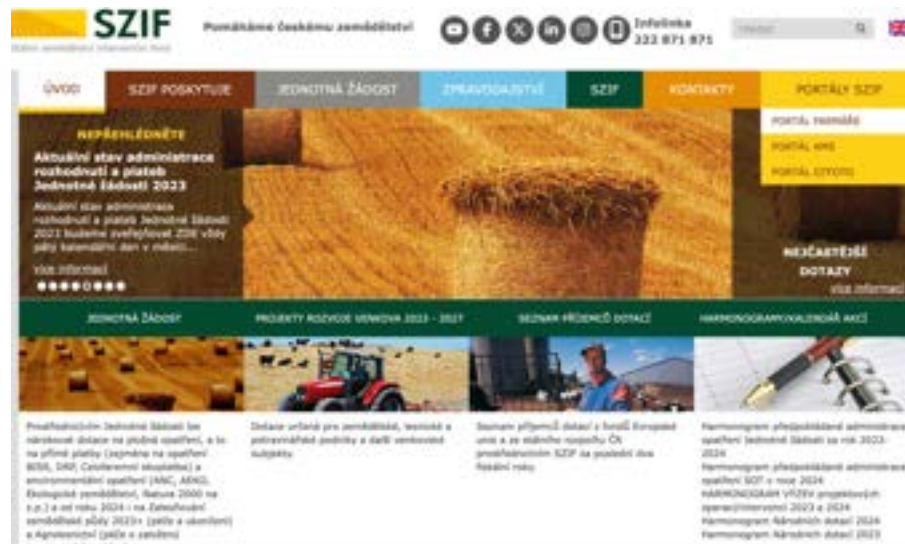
SZIF

Státní zemědělský intervenční fond

Pomáháme českému zemědělství

Infolinka
222 871 871

Hledat

ÚVOD

SZIF POSKYTUJE

JEDNOTNÁ ŽÁDOST

ZPRAVODAJSTVÍ

SZIF

KONTAKTY

PORTÁLY SZIF

PORTÁL FARMÁŘE

PORTÁL AMS

PORTÁL CITIZEN

NEPŘEHLÉDNĚTE

Aktuální stav administrace rozhodnutí a plateb Jednotné žádosti 2023

Aktuální stav administrace rozhodnutí a plateb Jednotné žádosti 2023 budeme zveřejňovat ZDE vždy páty kalendářní den v měsíci...

více informací

NEJČASTĚJŠÍ DOTAZY

více informací

JEDNOTNÁ ŽÁDOST

PROJEKTY ROZVOJE VENKOVA 2023 - 2027

SEZNAM PŘÍJEMCŮ DOTACÍ

HARMONOGRAMY/KALENDÁŘ AKCÍ

Prostřednictvím Jednotné žádosti lze nárokovat dotace na plošná opatření, a to na přímé platby (zejména na opatření BISS, CRISP, Celofaremní ekoplatba) a environmentální opatření (ANC, AEKO, Ekologické zemědělství, Natura 2000 na z.p.) a od roku 2024 i na Zalesňování zemědělské půdy 2023+ (péče a ukončení) a Agrolesnictví (péče a založení)

Dotace určené pro zemědělské, lesnické a potravinářské podniky a další venkovské subjekty.

Seznam příjemců dotací z fondů Evropské unie a ze státního rozpočtu ČR prostřednictvím SZIF za poslední dva finanční roky.

Harmonogram předpokládané administrace opatření Jednotné žádosti za rok 2023-2024
Harmonogram předpokládané administrace opatření SOT v roce 2024
HARMONOGRAM VÝZEV projektových opatření/intervencí 2023 a 2024
Harmonogram Národních dotací 2024
Harmonogram Národních dotací 2024